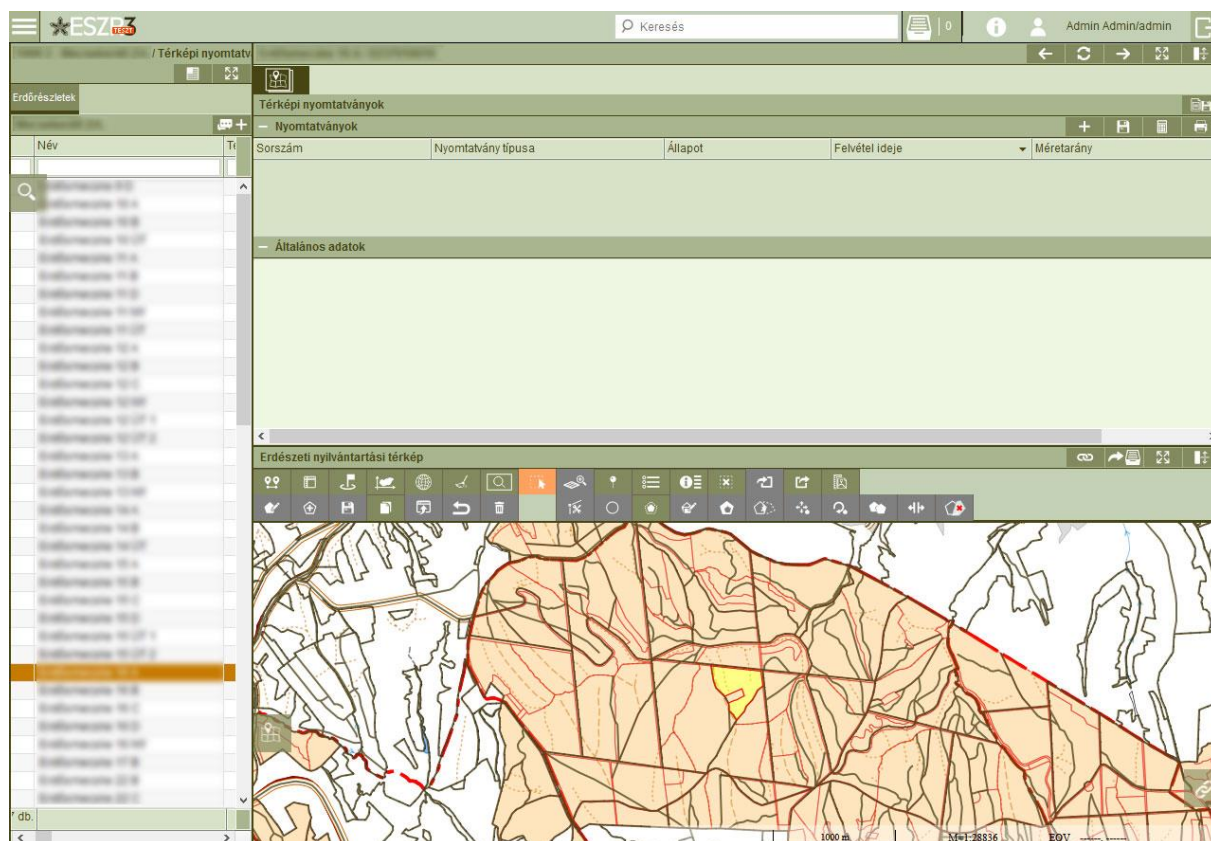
ESZR3 TESZT

Keresés

0

Admin Admin/admin

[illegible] / Térképi nyomtatv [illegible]

Erdőrészletek

Név

Te

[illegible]

Térképi nyomtatványok

Nyomtatványok

| Sorszám | Nyomtatvány típusa | Állapot | Felvétel ideje | Méretarány |
|---|---|---|---|---|

Általános adatok

Erdészeti nyilvántartási térkép

db.

1000 m

M=1:28836

EOV